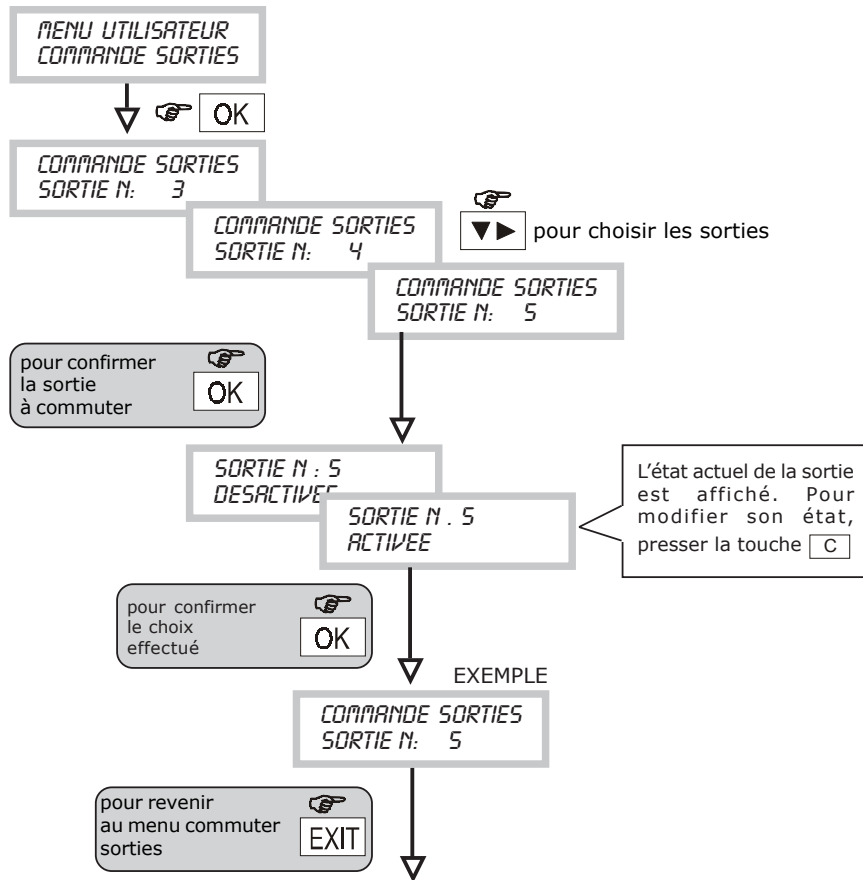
MENU UTILISATEUR
COMMANDE SORTIES

OK

COMMANDE SORTIES
SORTIE N: 3

COMMANDE SORTIES
SORTIE N: 4

▼▶ pour choisir les sorties

COMMANDE SORTIES
SORTIE N: 5

pour confirmer la sortie à commuter

OK

SORTIE N : 5
DESACTIVEE

SORTIE N . 5
ACTIVEE

L'état actuel de la sortie est affiché. Pour modifier son état, presser la touche C

pour confirmer le choix effectué

OK

EXEMPLE

COMMANDE SORTIES
SORTIE N: 5

pour revenir au menu commuter sorties

EXIT